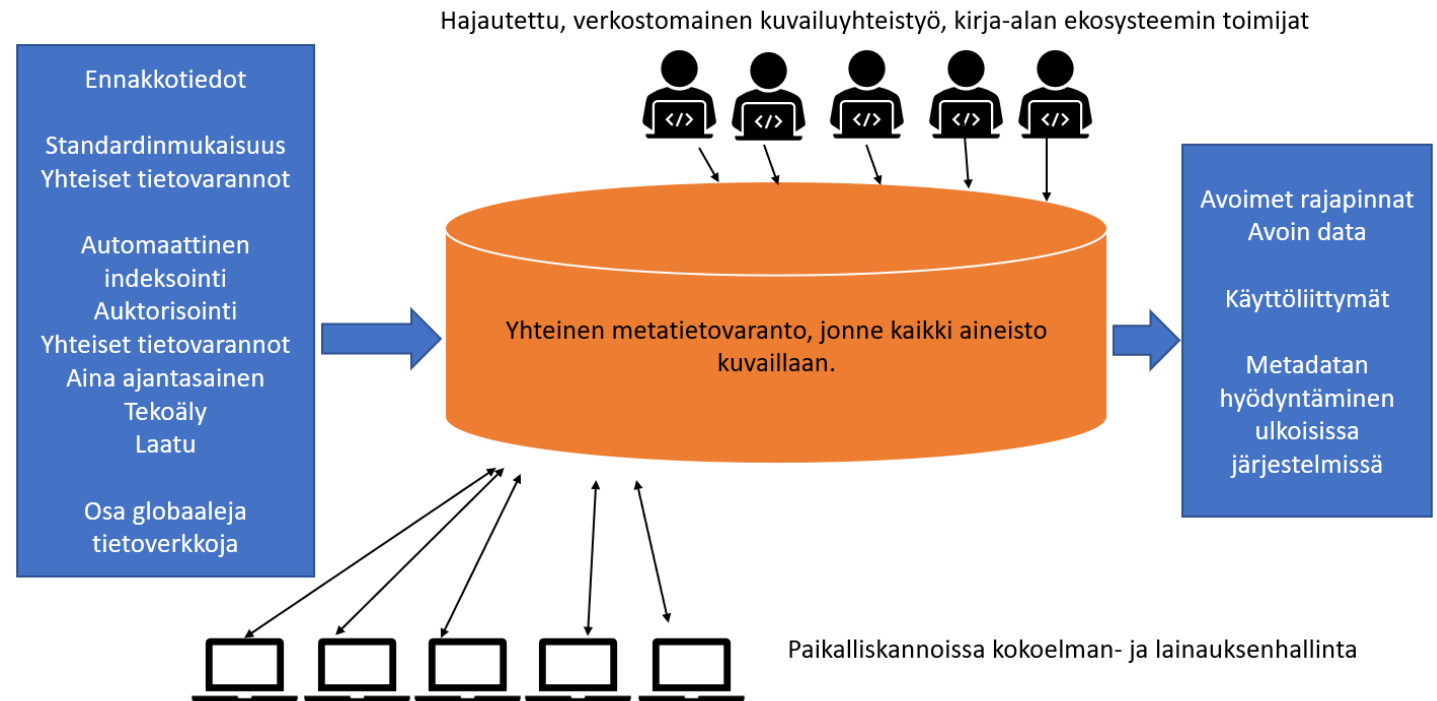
Hajautettu, verkostomainen kuvailuyhteistyö, kirja-alan ekosysteemin toimijat

</>

</>

</>

</>

</>

Ennakkotiedot

Standardinmukaisuus
Yhteiset tietovarannot

Automaattinen indeksointi
Auktorisointi
Yhteiset tietovarannot
Aina ajantasainen
Tekoäly
Laatu

Osa globaaleja tietoverkkoja

Yhteinen metatietovaranto, jonne kaikki aineisto kuvaillaan.

Avoimet rajapinnat
Avoin data

Käyttöliittymät

Metadatan hyödyntäminen ulkoisissa järjestelmissä

Paikalliskannoissa kokoelman- ja lainauksenhallinta